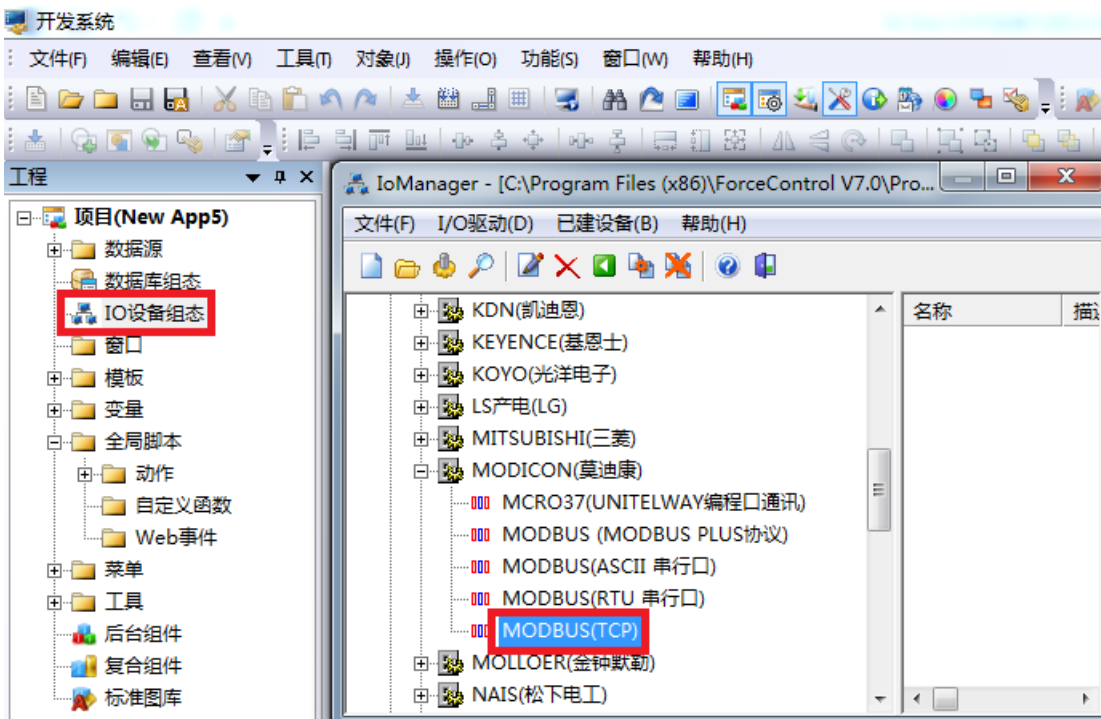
开发系统

文件(F) 编辑(E) 查看(V) 工具(T) 对象(J) 操作(O) 功能(S) 窗口(W) 帮助(H)

工程

项目(New App5)
数据源
数据库组态
IO设备组态
窗口
模板
变量
全局脚本
动作
自定义函数
Web事件
菜单
工具
后台组件
复合组件
标准图库

IoManager - [C:\Program Files (x86)\ForceControl V7.0\Pro...

文件(F) I/O驱动(D) 已建设备(B) 帮助(H)

KDN(凯迪恩)
KEYENCE(基恩士)
KOYO(光洋电子)
LS产电(LG)
MITSUBISHI(三菱)
MODICON(莫迪康)
MCRO37(UNITELWAY编程口通讯)
MODBUS (MODBUS PLUS协议)
MODBUS(ASCII 串行口)
MODBUS(RTU 串行口)
MODBUS(TCP)
MOLLOER(金钟默勒)
NAIS(松下电工)

名称
描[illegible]